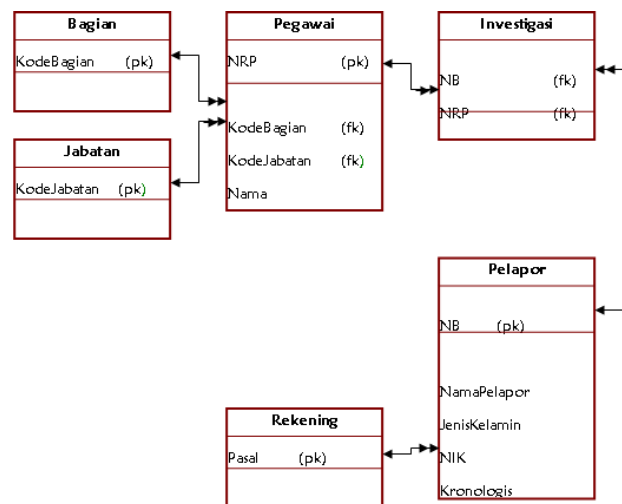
Bagian
KodeBagian (pk)

Pegawai
NRP (pk)
KodeBagian (fk)
KodeJabatan (fk)
Nama

Investigasi
NB (fk)
NRP (fk)

Jabatan
KodeJabatan (pk)

Pelapor
NB (pk)
NamaPelapor
JenisKelamin
NIK
Kronologis

Rekening
Pasal (pk)